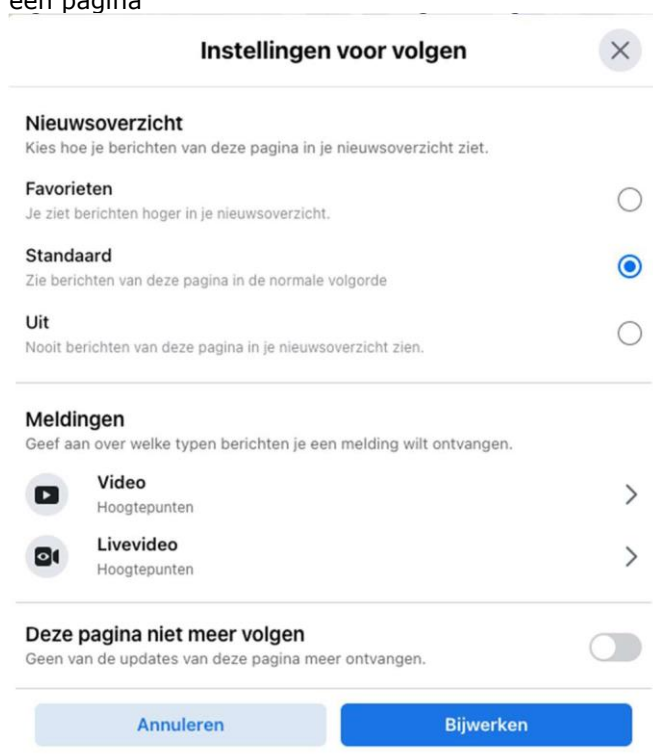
een pagina

Instellingen voor volgen

Nieuwsoverzicht
Kies hoe je berichten van deze pagina in je nieuwsoverzicht ziet.

Favorieten
Je ziet berichten hoger in je nieuwsoverzicht.

Standaard
Zie berichten van deze pagina in de normale volgorde

Uit
Nooit berichten van deze pagina in je nieuwsoverzicht zien.

Meldingen
Geef aan over welke typen berichten je een melding wilt ontvangen.

Video
Hoogtepunten

Livevideo
Hoogtepunten

Deze pagina niet meer volgen
Geen van de updates van deze pagina meer ontvangen.

Annuleren

Bijwerken